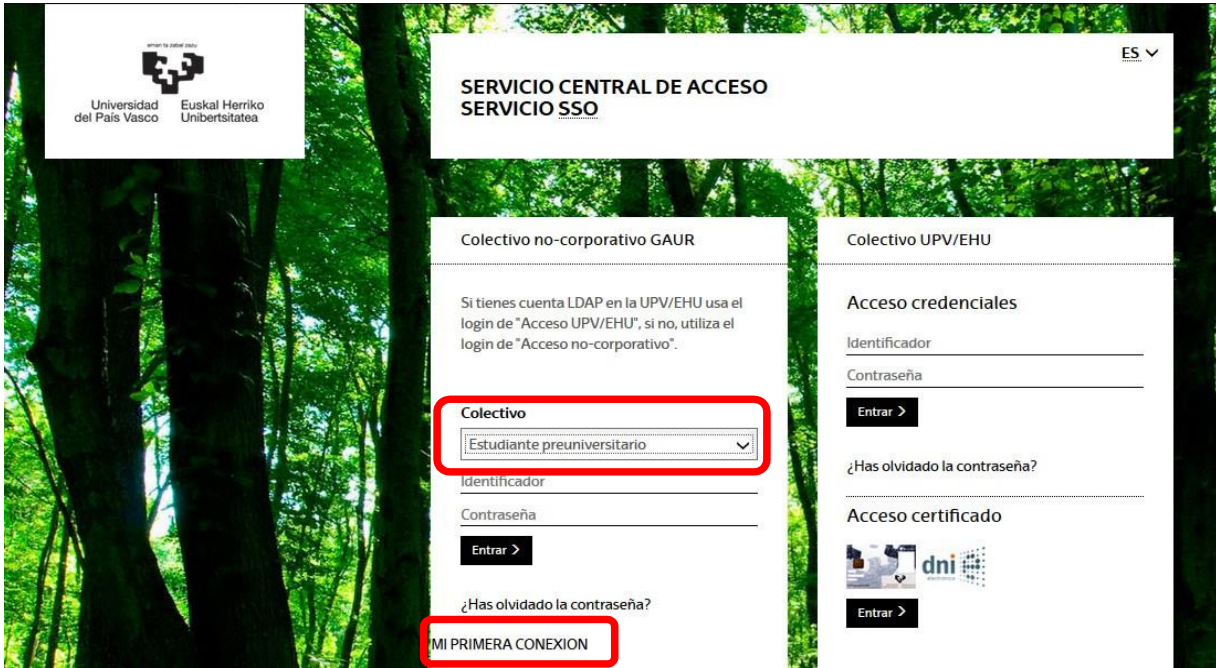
eman ta zabal zazu

Universidad del País Vasco

Euskal Herriko Unibertsitatea

ES

SERVICIO CENTRAL DE ACCESO
SERVICIO SSO

Colectivo no-corporativo GAUR

Si tienes cuenta LDAP en la UPV/EHU usa el login de "Acceso UPV/EHU", si no, utiliza el login de "Acceso no-corporativo".

Colectivo

Estudiante preuniversitario

Identificador

Contraseña

Entrar >

¿Has olvidado la contraseña?

MI PRIMERA CONEXION

Colectivo UPV/EHU

Acceso credenciales

Identificador

Contraseña

Entrar >

¿Has olvidado la contraseña?

Acceso certificado

dni electrónico

Entrar >